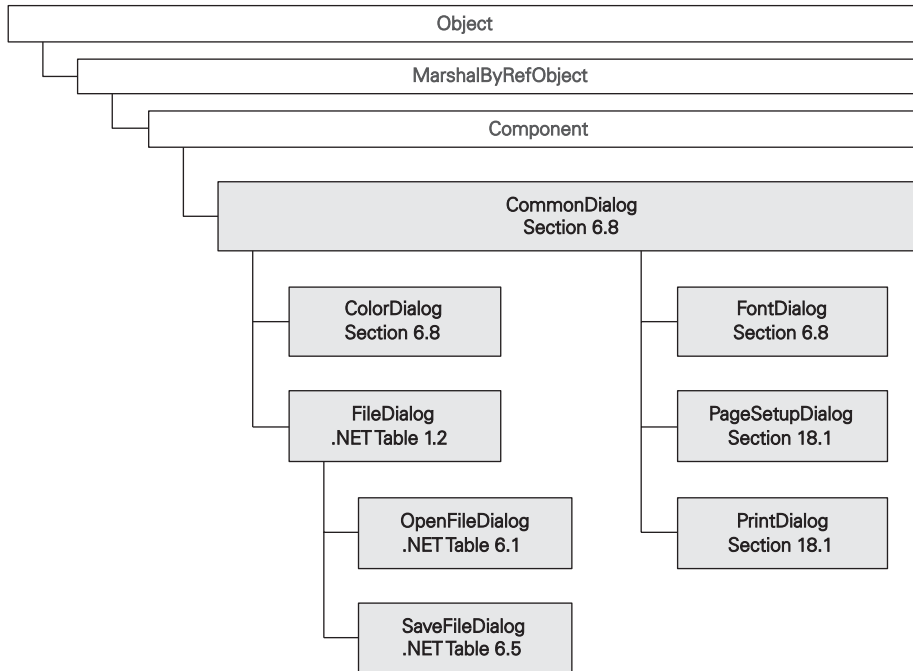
Object

MarshalByRefObject

Component

CommonDialog
Section 6.8

ColorDialog
Section 6.8

FileDialog
.NET Table 1.2

OpenFileDialog
.NET Table 6.1

SaveFileDialog
.NET Table 6.5

FontDialog
Section 6.8

PageSetupDialog
Section 18.1

PrintDialog
Section 18.1